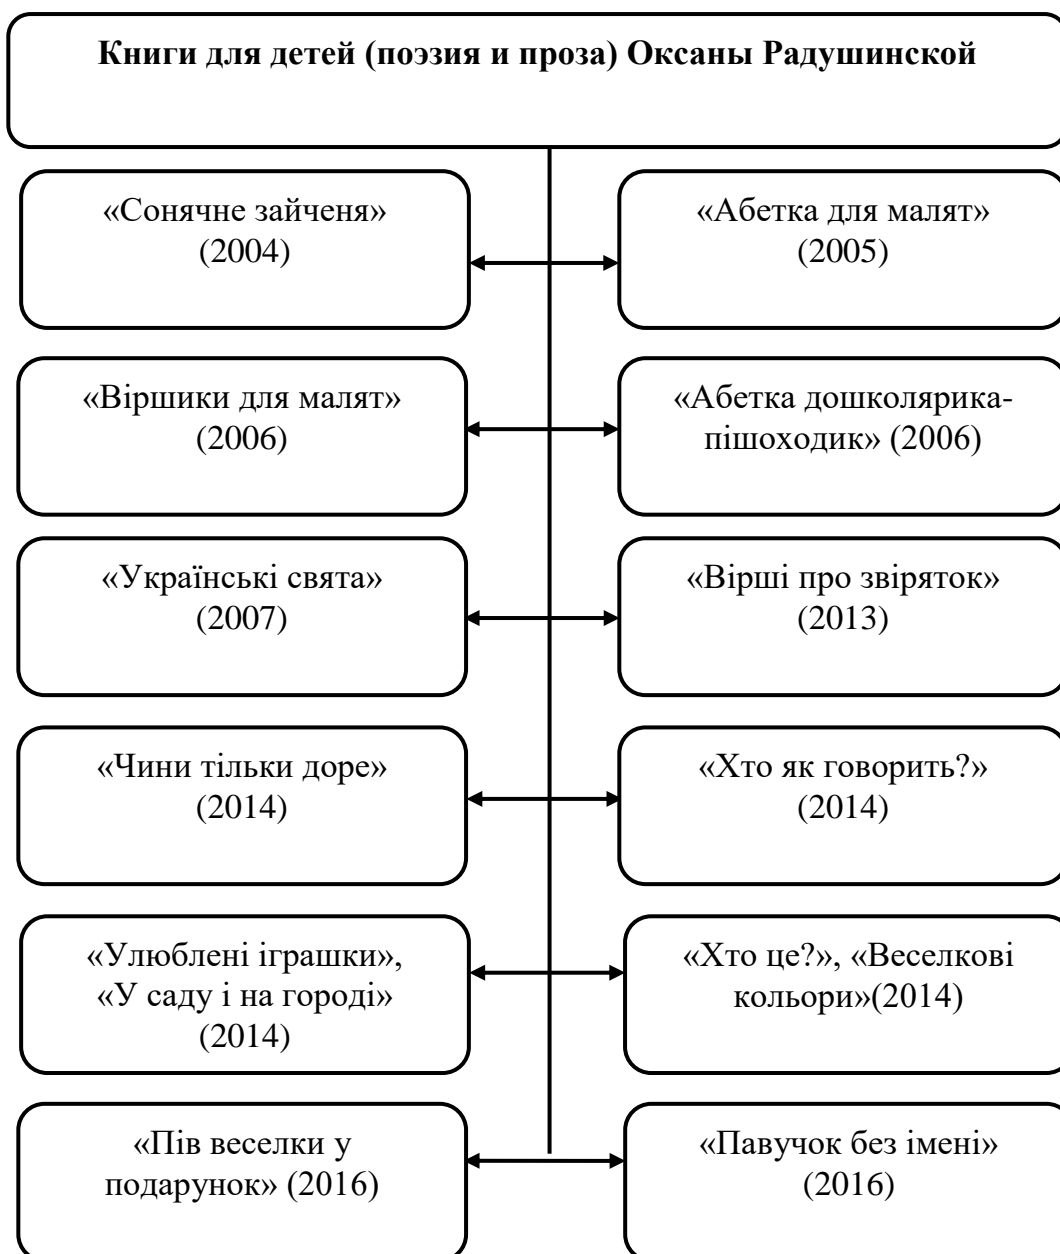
**Книги для детей (поэзия и проза) Оксаны Радушинской**

«Сонячне зайченя» (2004)

«Абетка для малят» (2005)

«Віршики для малят» (2006)

«Абетка дошколярика-пішоходик» (2006)

«Українські свята» (2007)

«Вірші про звірятоk» (2013)

«Чини тільки доре» (2014)

«Хто як говорить?» (2014)

«Улюблені іграшки», «У саду і на городі» (2014)

«Хто це?», «Веселкові кольори»(2014)

«Пів веселки у подарунок» (2016)

«Павучок без імені» (2016)